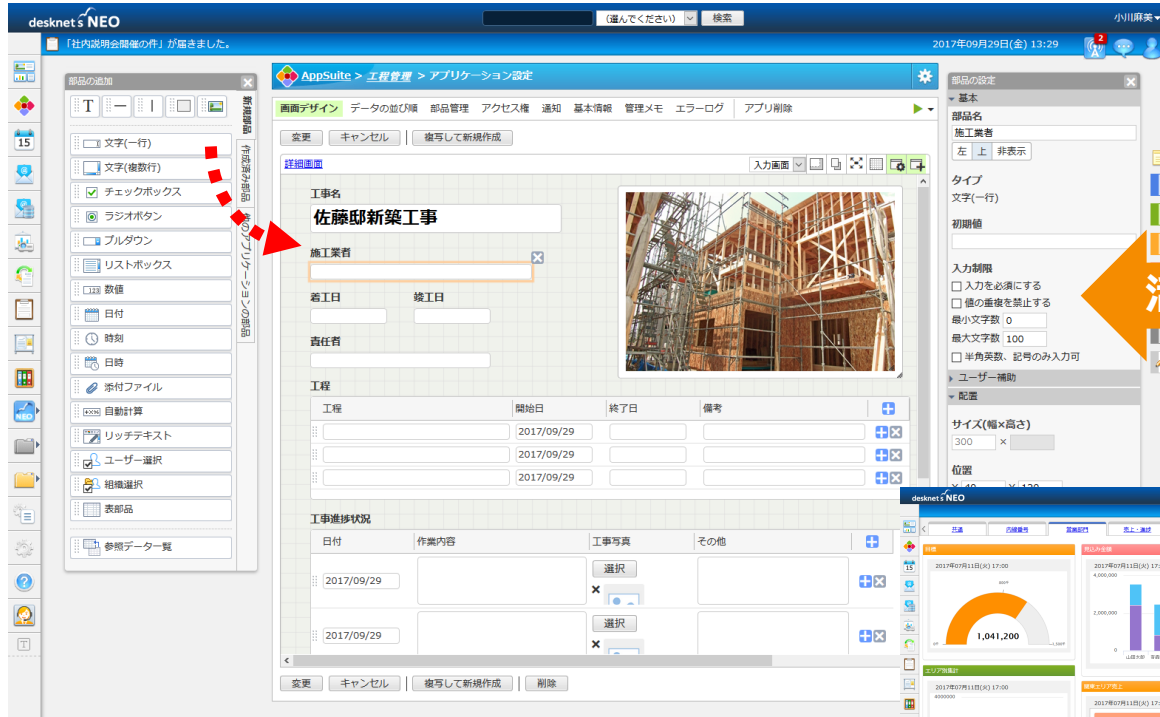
desknet's NEO
(選んでください) 検索
小川麻美
「社内説明会開催の件」が届きました。
2017年09月29日(金) 13:29
2

部品の追加
T
新規部品
作成済み部品
他のアプリケーションの部品
文字(一行)
文字(複数行)
チェックボックス
ラジオボタン
プルダウン
リストボックス
数値
日付
時刻
日時
添付ファイル
自動計算
リッチテキスト
ユーザー選択
組織選択
表部品
参照データ一覧

AppSuite > 工程管理 > アプリケーション設定
画面デザイン データの並び順 部品管理 アクセス権 通知 基本情報 管理メモ エラーログ アプリ削除
変更 キャンセル 複写して新規作成
詳細画面
入力画面
工事名
佐藤邸新築工事
施工業者
着工日
竣工日
責任者
工程

| 工程 | 開始日 | 終了日 | 備考 |
|---|---|---|---|
| | 2017/09/29 | | |
| | 2017/09/29 | | |
| | 2017/09/29 | | |

工事進捗状況

| 日付 | 作業内容 | 工事写真 | その他 |
|---|---|---|---|
| 2017/09/29 | | 選択 | |
| 2017/09/29 | | 選択 | |

変更 キャンセル 複写して新規作成 削除

部品の設定
基本
部品名
施工業者
左 上 非表示
タイプ
文字(一行)
初期値
入力制限
入力を必須にする
値の重複を禁止する
最小文字数 0
最大文字数 100
半角英数、記号のみ入力可
ユーザー補助
配置
サイズ(幅×高さ)
300 ×
位置
40 × 120

desknet's NEO
2017年07月11日(火) 17:00
1,041,200
4,000,000
2,000,000
2017年07月11日(火) 17:00
2017年07月11日(火) 17:00
4000000